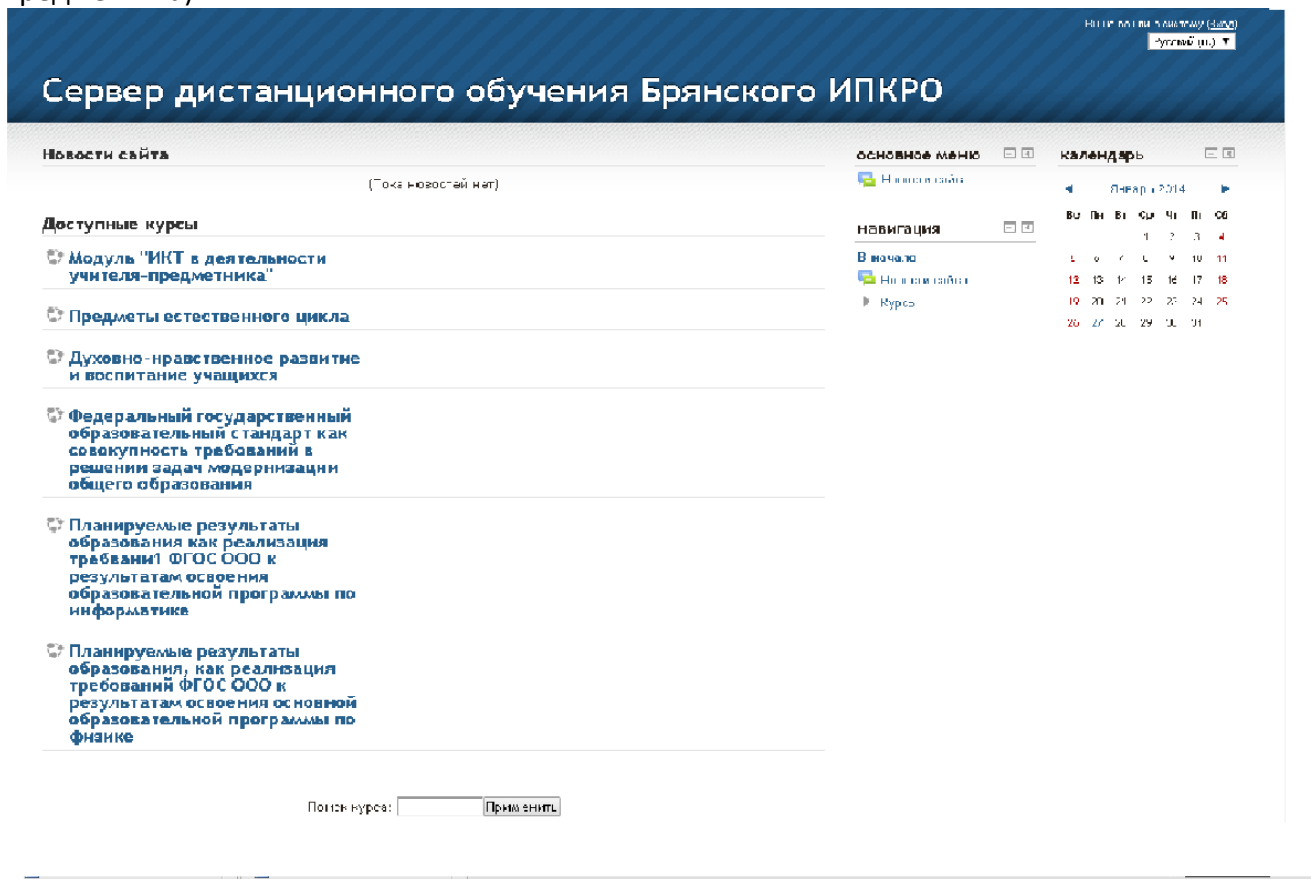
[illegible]

Вы не вошли в систему (Вход)
Русский (ru) ▼

Сервер дистанционного обучения Брянского ИПКРО

Новости сайта

(Пока новостей нет)

Доступные курсы

Модуль "ИКТ в деятельности учителя-предметника"

Предметы естественного цикла

Духовно-нравственное развитие и воспитание учащихся

Федеральный государственный образовательный стандарт как совокупность требований в решении задач модернизации общего образования

Планируемые результаты образования как реализация требовани1 ФГОС ООО к результатам освоения образовательной программы по информатике

Планируемые результаты образования, как реализация требований ФГОС ООО к результатам освоения основной образовательной программы по физике

Поиск курсов: Применить

Основное меню

Новости сайта

Навигация

В начало
Новости сайта
Курсы

Календарь

◄ Январь 2014 ►

| Вс | Пн | Вт | Ср | Чт | Пт | Сб |
|---|---|---|---|---|---|---|
| | | | 1 | 2 | 3 | 4 |
| 5 | 6 | 7 | 8 | 9 | 10 | 11 |
| 12 | 13 | 14 | 15 | 16 | 17 | 18 |
| 19 | 20 | 21 | 22 | 23 | 24 | 25 |
| 26 | 27 | 28 | 29 | 30 | 31 | |